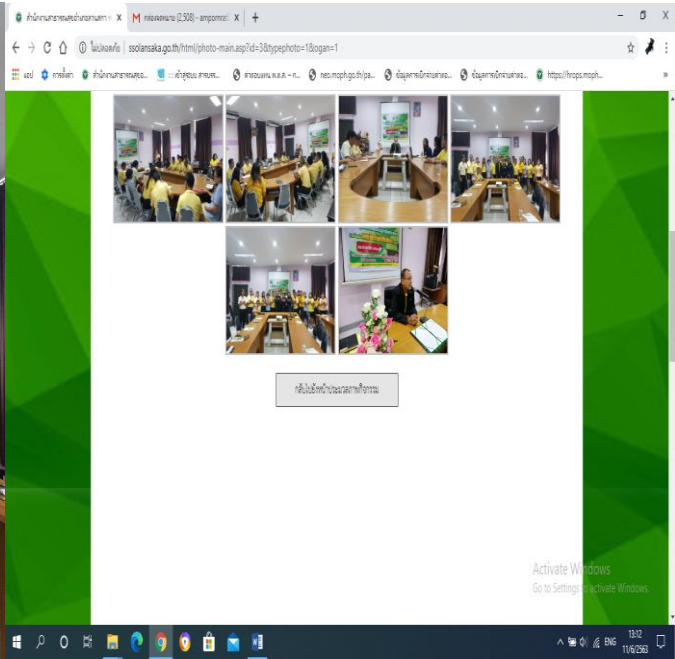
สำนักงานสาธารณสุขอำเภอลานสกา × M กล่องจดหมาย (2,508) - amporn × +

ไม่ปลอดภัย | ssolansaka.go.th/html/photo-main.asp?id=3&typephoto=1&logan=1

แอป การค้นหา สำนักงานสาธารณสุขอ... เข้าสู่ระบบ สารบรร... สายตรงแพทย์ ส.ส.ส. – ก... neo.moph.go.th/pa... ข้อมูลการเบิกจ่ายตรง... ข้อมูลการเบิกจ่ายตรง... https://hrops.moph...

กลับไปหน้าประมวลภาพกิจกรรม

Activate Windows
Go to Settings to activate Windows.

ENG 13:12 11/6/2563